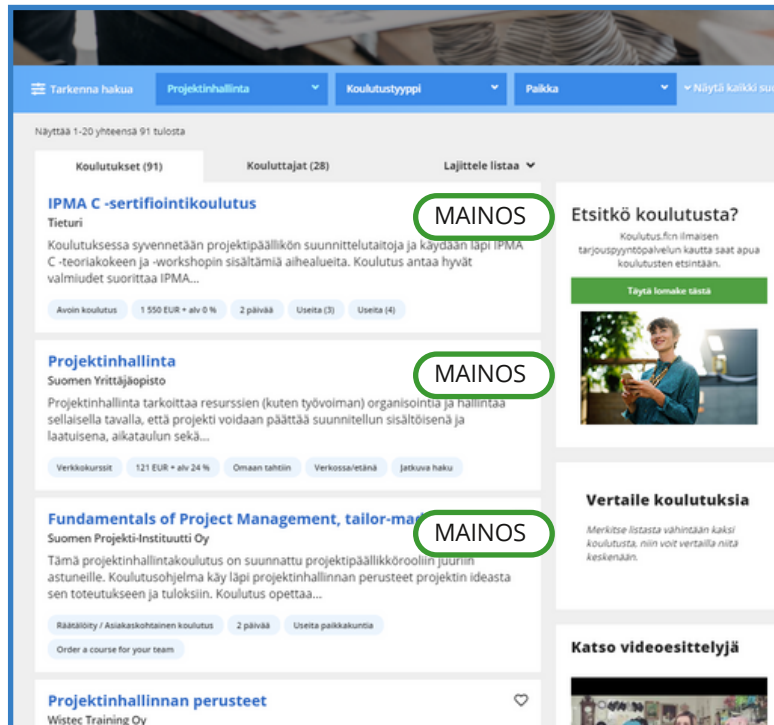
Tarkenna hakua
Projektinhallinta
Koulutustyyppi
Paikka
Näytä kaikki suo

Näyttää 1-20 yhteensä 91 tulosta

Koulutukset (91)
Kouluttajat (28)
Lajittele listaa

IPMA C -sertifiointikoulutus
MAINOS
Tieturi
Koulutuksessa syvennetään projektipäällikön suunnittelutaitoja ja käydään läpi IPMA C -teoriakokeen ja -workshopin sisältämiä aihealueita. Koulutus antaa hyvät valmiudet suorittaa IPMA...
Avoin koulutus | 1 550 EUR + alv 0 % | 2 päivää | Useita (3) | Useita (4)

Projektinhallinta
MAINOS
Suomen Yrittäjäopisto
Projektinhallinta tarkoittaa resurssien (kuten työvoiman) organisointia ja hallintaa sellaisella tavalla, että projekti voidaan päättää suunnitellun sisältöisenä ja laatuisena, aikataulun sekä...
Verkkokurssit | 121 EUR + alv 24 % | Omaan tahtiin | Verkossa/etänä | Jatkuva haku

Fundamentals of Project Management, tailor-ma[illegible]
MAINOS
Suomen Projekti-Instituutti Oy
Tämä projektinhallintakoulutus on suunnattu projektipäällikkörooliin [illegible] astuneille. Koulutusohjelma käy läpi projektinhallinnan perusteet projektin ideasta sen toteutukseen ja tuloksiin. Koulutus opettaa...
Räätälöity / Asiakaskohtainen koulutus | 2 päivää | Useita paikkakuntia
Order a course for your team

Projektinhallinnan perusteet
Wistec Training Oy

Etsitkö koulutusta?
Koulutus.fi:n ilmaisen tarjouspyyntöpalvelun kautta saat apua koulutusten etsintään.
Täytä lomake tästä

Vertaile koulutuksia
Merkitse listasta vähintään kaksi koulutusta, niin voit vertailla niitä keskenään.

Katso videoesittelyjä